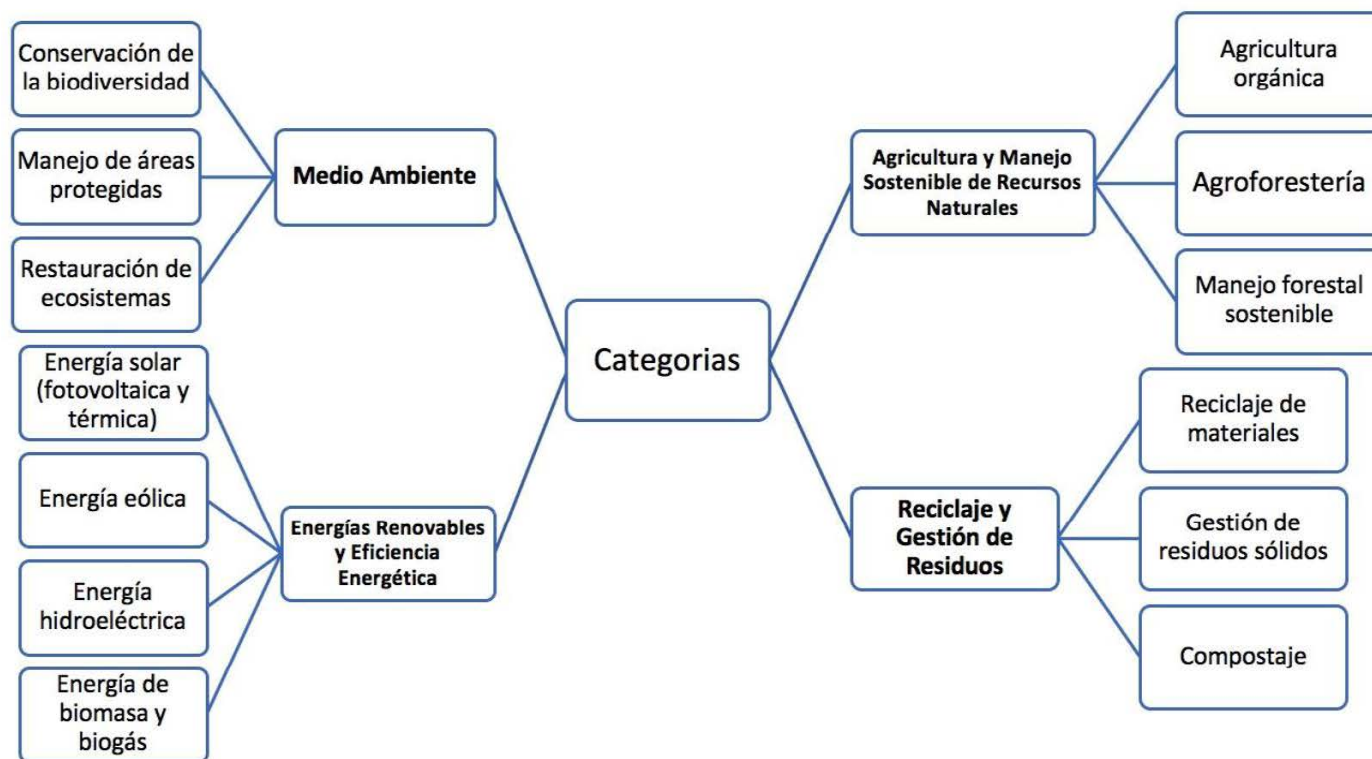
Categorias

Medio Ambiente

Conservación de la biodiversidad

Manejo de áreas protegidas

Restauración de ecosistemas

Energías Renovables y Eficiencia Energética

Energía solar (fotovoltaica y térmica)

Energía eólica

Energía hidroeléctrica

Energía de biomasa y biogás

Agricultura y Manejo Sostenible de Recursos Naturales

Agricultura orgánica

Agroforestería

Manejo forestal sostenible

Reciclaje y Gestión de Residuos

Reciclaje de materiales

Gestión de residuos sólidos

Compostaje